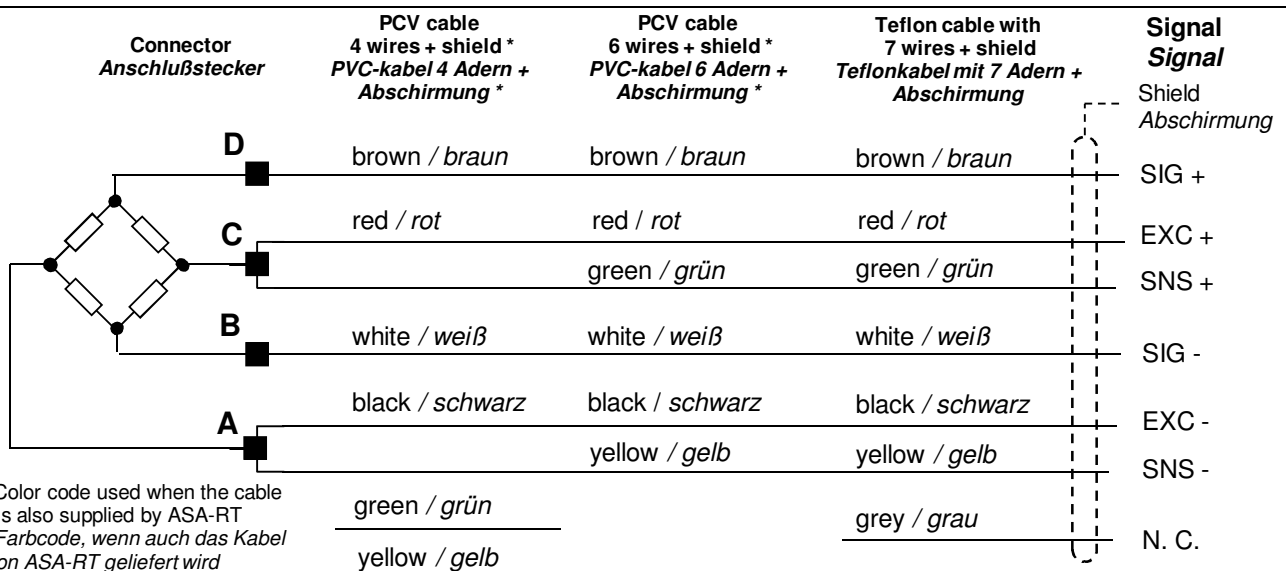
Connector
Anschlußstecker

PCV cable
4 wires + shield *
PVC-kabel 4 Adern + Abschirmung *

PCV cable
6 wires + shield *
PVC-kabel 6 Adern + Abschirmung *

Teflon cable with
7 wires + shield
Teflonkabel mit 7 Adern + Abschirmung

Signal
Signal

Shield
Abschirmung

D
brown / braun brown / braun brown / braun
SIG +

C
red / rot red / rot red / rot
EXC +
green / grün green / grün
SNS +

B
white / weiß white / weiß white / weiß
SIG -

A
black / schwarz black / schwarz black / schwarz
EXC -
yellow / gelb yellow / gelb
SNS -

green / grün
grey / grau
N. C.
yellow / gelb

Color code used when the cable is also supplied by ASA-RT
Farbcode, wenn auch das Kabel von ASA-RT geliefert wird